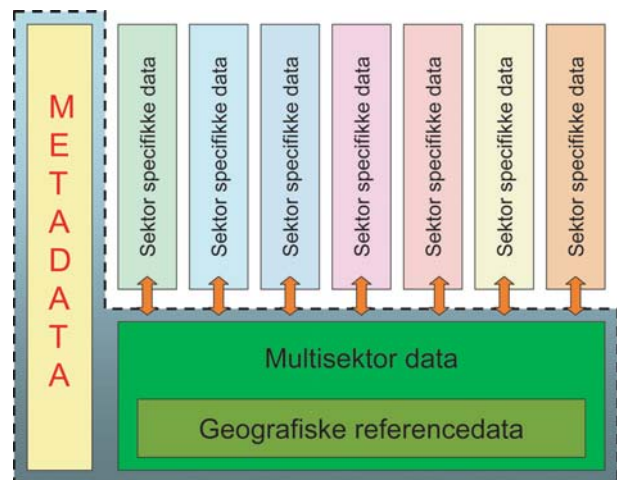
METADATA

Sektor specifikke data

Sektor specifikke data

Sektor specifikke data

Sektor specifikke data

Sektor specifikke data

Sektor specifikke data

Sektor specifikke data

Multisektor data

Geografiske referencedata